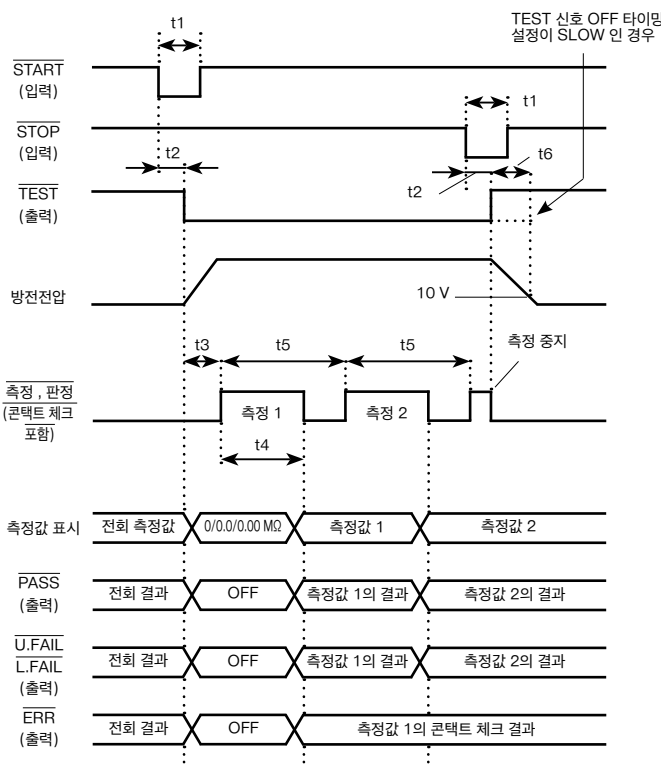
t1

TEST 신호 OFF 타이밍 설정이 SLOW 인 경우

$\overline{\text{START}}$
(입력)

t1

$\overline{\text{STOP}}$
(입력)

t2

t6

$\overline{\text{TEST}}$
(출력)

t2

방전전압

10 V

t3

t5

t5

측정 중지

$\overline{\text{측정 , 판정}}$
(콘택트 체크 포함)

측정 1

측정 2

t4

측정값 표시

전회 측정값

0/0.0/0.00 MΩ

측정값 1

측정값 2

$\overline{\text{PASS}}$
(출력)

전회 결과

OFF

측정값 1의 결과

측정값 2의 결과

$\overline{\text{U.FAIL}}$
$\overline{\text{L.FAIL}}$
(출력)

전회 결과

OFF

측정값 1의 결과

측정값 2의 결과

$\overline{\text{ERR}}$
(출력)

전회 결과

OFF

측정값 1의 콘택트 체크 결과